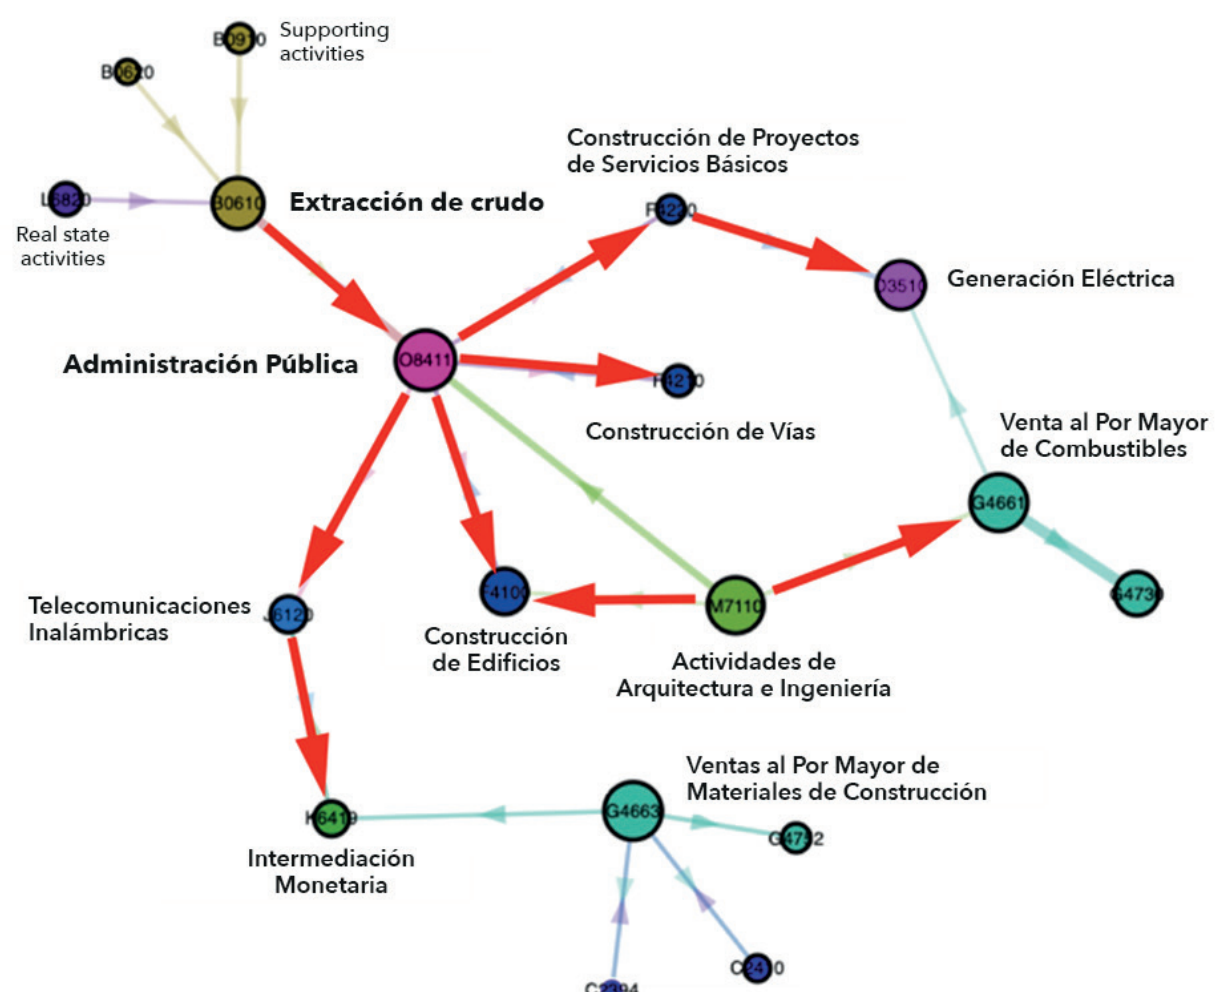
Supporting activities

B0910

B0620

L6820

Real state activities

B0610

Extracción de crudo

Construcción de Proyectos de Servicios Básicos

F4220

D3510

Generación Eléctrica

Administración Pública

O8411

F4210

Construcción de Vías

Venta al Por Mayor de Combustibles

G4661

G4730

Telecomunicaciones Inalámbricas

J6120

F4100

Construcción de Edificios

M7110

Actividades de Arquitectura e Ingeniería

Ventas al Por Mayor de Materiales de Construcción

K6419

G4663

G4752

Intermediación Monetaria

C2394

C2410